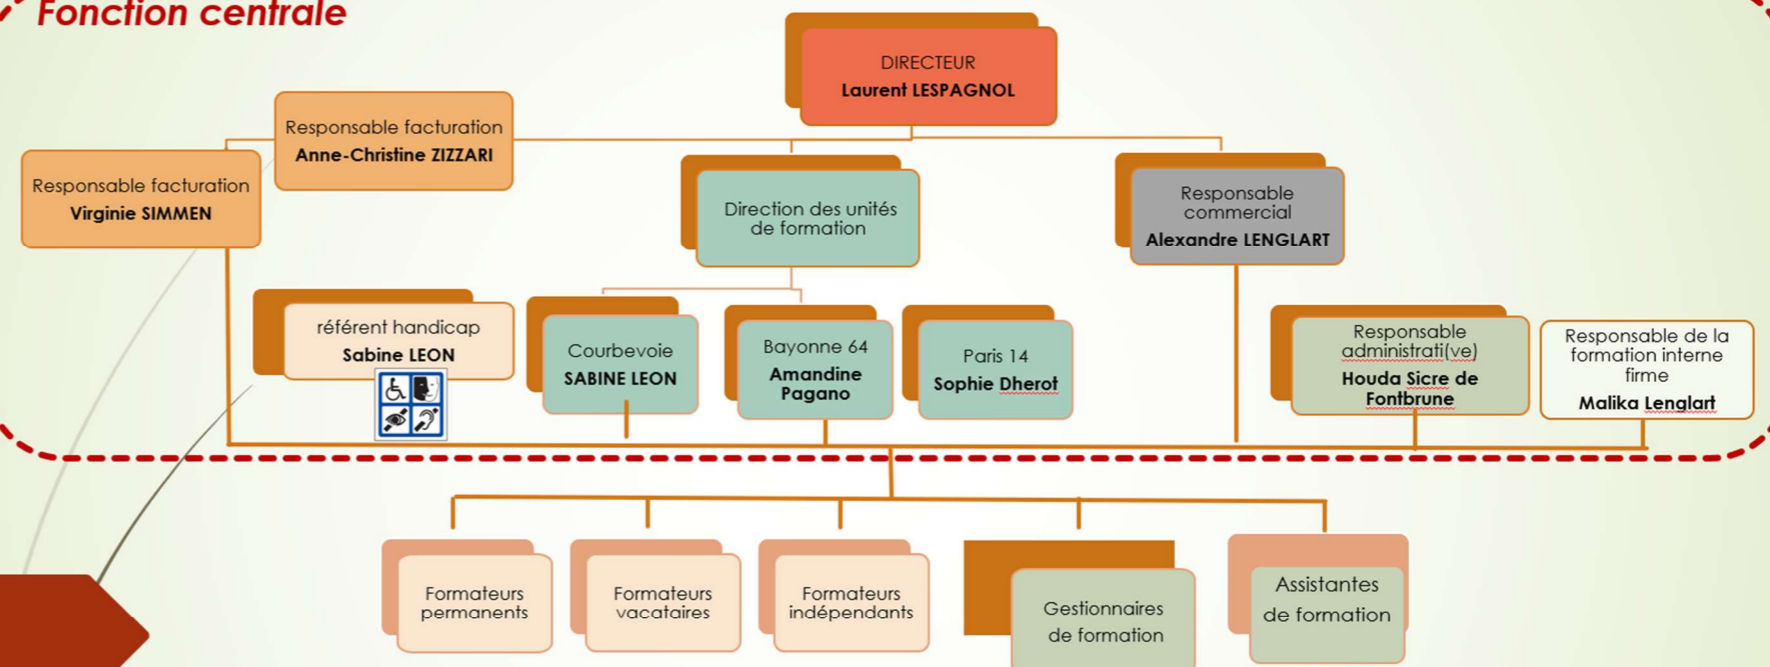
Fonction centrale

DIRECTEUR
Laurent LESPAGNOL

Responsable facturation
Anne-Christine ZIZZARI

Responsable facturation
Virginie SIMMEN

Direction des unités de formation

Responsable commercial
Alexandre LENGLART

référent handicap
Sabine LEON

Courbevoie
SABINE LEON

Bayonne 64
Amandine Pagano

Paris 14
Sophie Dherot

Responsable administrati(ve)
Houda Sicre de Fontbrune

Responsable de la formation interne firme
Malika Lenglart

Formateurs permanents

Formateurs vacataires

Formateurs indépendants

Gestionnaires de formation

Assistantes de formation